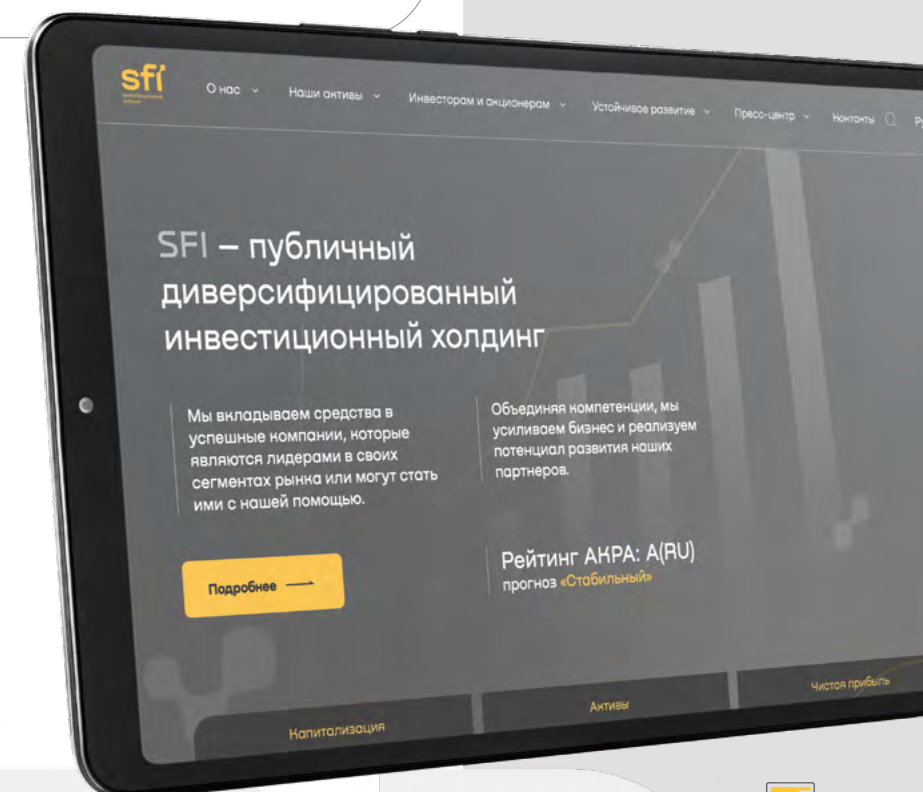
sfi

О нас Наши активы Инвесторам и акционерам Устойчивое развитие Пресс-центр Контакты

SFI – публичный диверсифицированный инвестиционный холдинг

Мы вкладываем средства в успешные компании, которые являются лидерами в своих сегментах рынка или могут стать ими с нашей помощью.

Объединяя компетенции, мы усиливаем бизнес и реализуем потенциал развития наших партнеров.

Подробнее

Рейтинг АКРА: A(RU)
прогноз «Стабильный»

Капитализация Активы Чистая прибыль